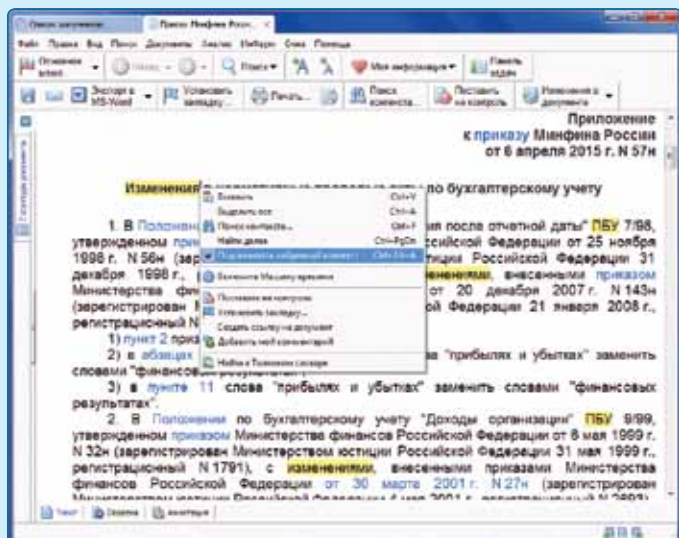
Приложение
к приказу Минфина России
от 6 апреля 2015 г. N 57н

Изменения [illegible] по бухгалтерскому учету

1. В Положении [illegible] после отчетной даты" ПБУ 7/98, утвержденном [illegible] Российской Федерации от 25 ноября 1998 г. N 56н (зар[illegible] Российской Федерации 31 декабря 1998 г., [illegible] изменениями, внесенными приказом Министерства фин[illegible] от 20 декабря 2007 г. N 143н (зарегистрирован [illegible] Федерации 21 января 2008 г., регистрационный N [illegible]

1) пункт 2 приз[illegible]

2) в абзацах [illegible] "прибылях и убытках" заменить словами "финансовых результатах";

3) в пункте 11 слова "прибылях и убытках" заменить словами "финансовых результатах".

2. В Положении по бухгалтерскому учету "Доходы организации" ПБУ 9/99, утвержденном приказом Министерства финансов Российской Федерации от 6 мая 1999 г. N 32н (зарегистрирован Министерством юстиции Российской Федерации 31 мая 1999 г., регистрационный N 1791), с изменениями, внесенными приказами Министерства финансов Российской Федерации от 30 марта 2001 г. N 27н (зарегистрирован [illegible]

Вставить Ctrl+V
Выделить все Ctrl+A
Поиск контекста... Ctrl+F
Найти далее Ctrl+PgDn
Подсвечивать найденный контекст Ctrl+Shift+A
Включить Машину времени
Поставить на контроль
Установить закладку...
Создать ссылку на документ
Добавить мой комментарий
Найти в Толковом словаре